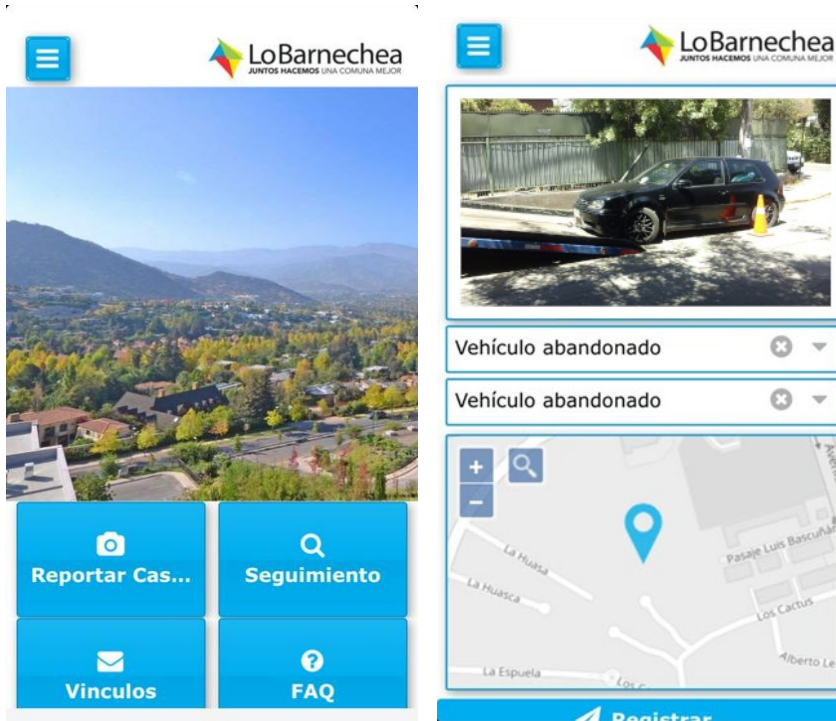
LoBarnechea
JUNTOS HACEMOS UNA COMUNA MEJOR

Reportar Cas...

Seguimiento

Vinculos

FAQ

LoBarnechea
JUNTOS HACEMOS UNA COMUNA MEJOR

Vehículo abandonado

Vehículo abandonado

+
−

La Huasa
La Huasca
Pasaje Luis Bascuñán
Los Cactus
Alberto Le
La Espuela
Los C
Aven

Registrar